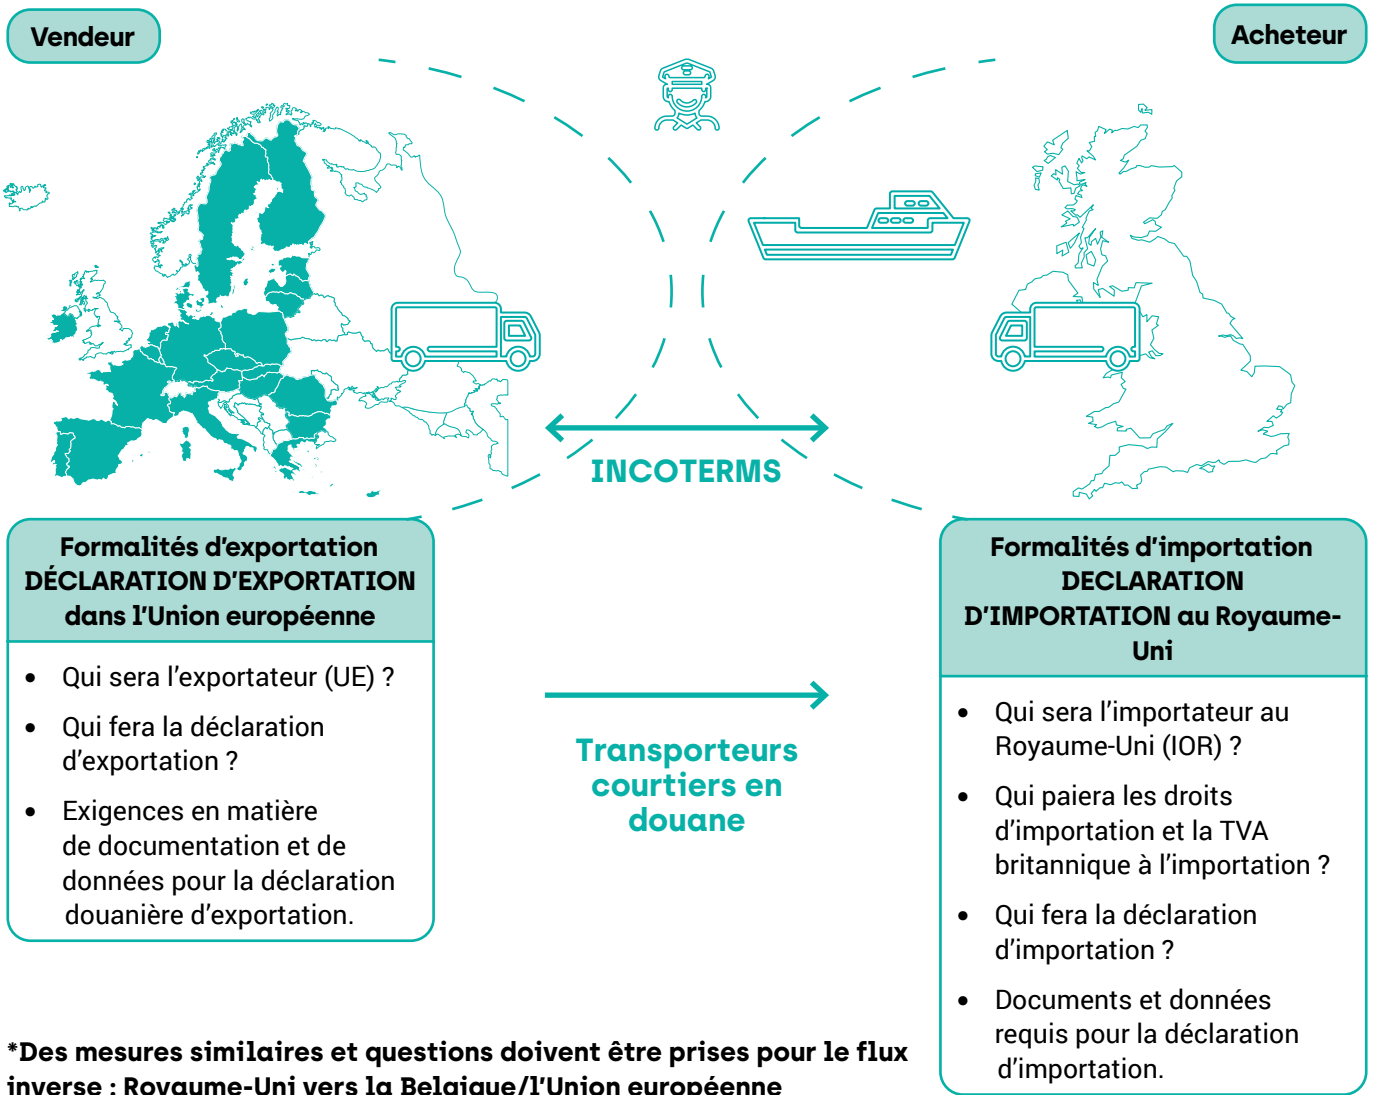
Vendeur

Acheteur

INCOTERMS

Formalités d'exportation
DÉCLARATION D'EXPORTATION dans l'Union européenne

- Qui sera l'exportateur (UE) ?
- Qui fera la déclaration d'exportation ?
- Exigences en matière de documentation et de données pour la déclaration douanière d'exportation.

Transporteurs courtiers en douane

Formalités d'importation
DECLARATION D'IMPORTATION au Royaume-Uni

- Qui sera l'importateur au Royaume-Uni (IOR) ?
- Qui paiera les droits d'importation et la TVA britannique à l'importation ?
- Qui fera la déclaration d'importation ?
- Documents et données requis pour la déclaration d'importation.

*Des mesures similaires et questions doivent être prises pour le flux inverse : Royaume-Uni vers la Belgique/l'Union européenne